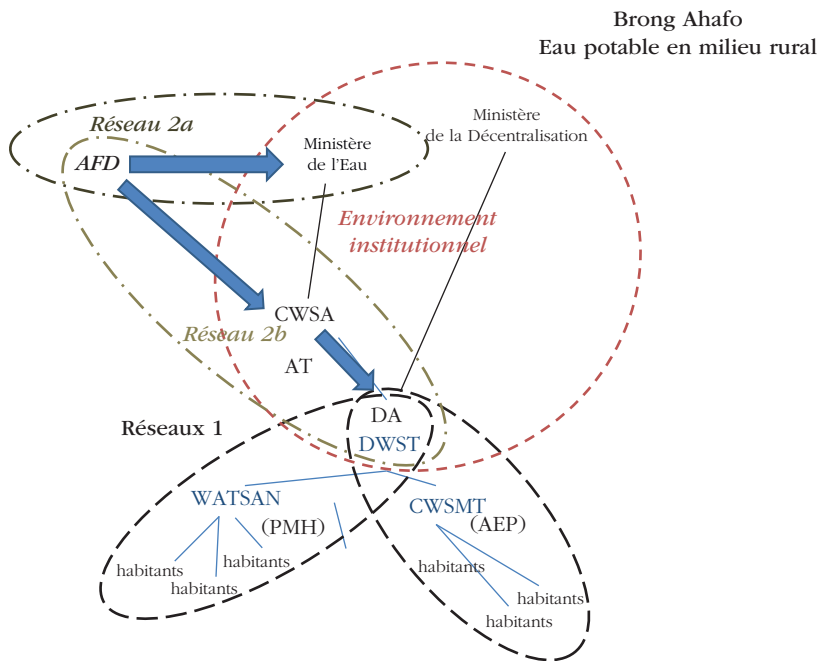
Brong Ahafo
Eau potable en milieu rural

Réseau 2a

AFD

Ministère de l'Eau

Ministère de la Décentralisation

Environnement institutionnel

CWSA

Réseau 2b

AT

DA

DWST

Réseaux 1

WATSAN

(PMH)

CWSMT

(AEP)

habitants

habitants

habitants

habitants

habitants

habitants